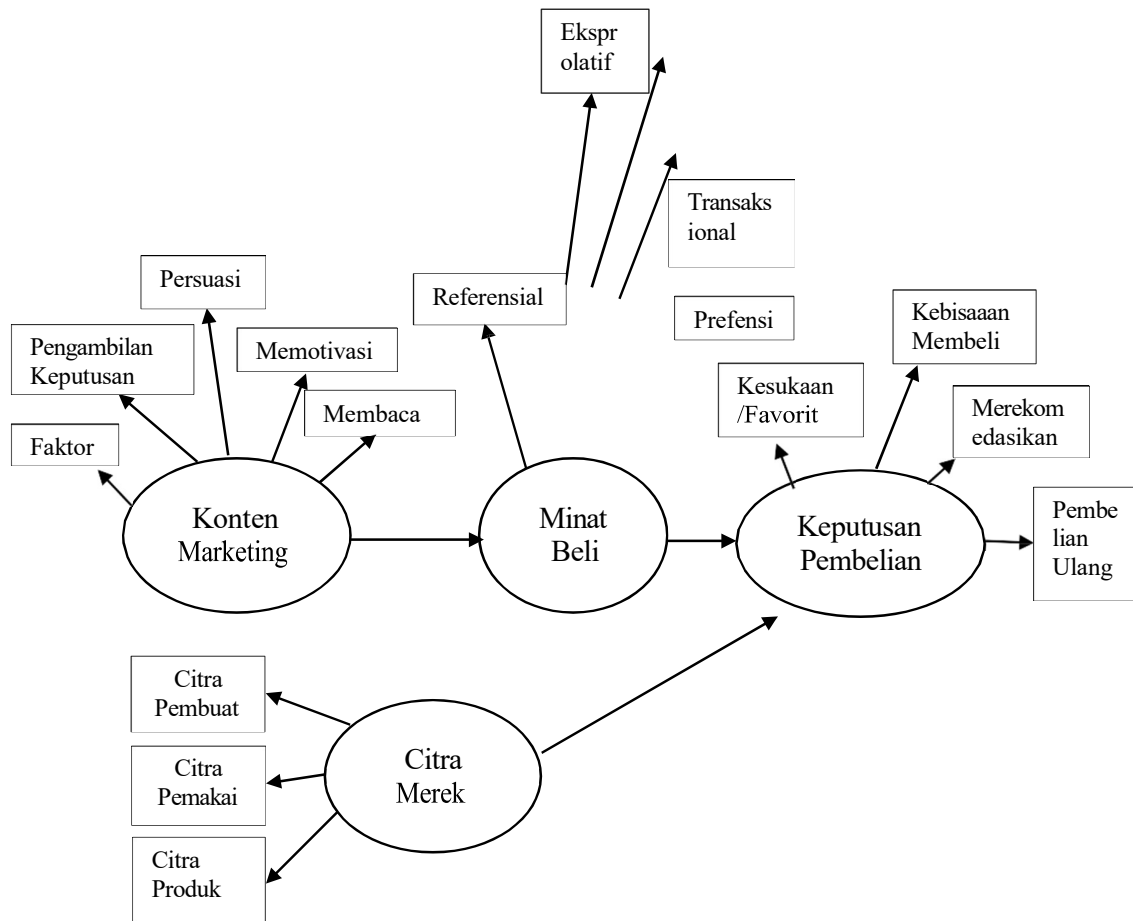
Ekspr olatif

Transaks ional

Persuasi

Referensial

Prefensi

Kebisaaan Membeli

Pengambilan Keputusan

Memotivasi

Membaca

Kesukaan /Favorit

Merekom edasikan

Faktor

Konten Marketing

Minat Beli

Keputusan Pembelian

Pembe lian Ulang

Citra Pembuat

Citra Pemakai

Citra Merek

Citra Produk